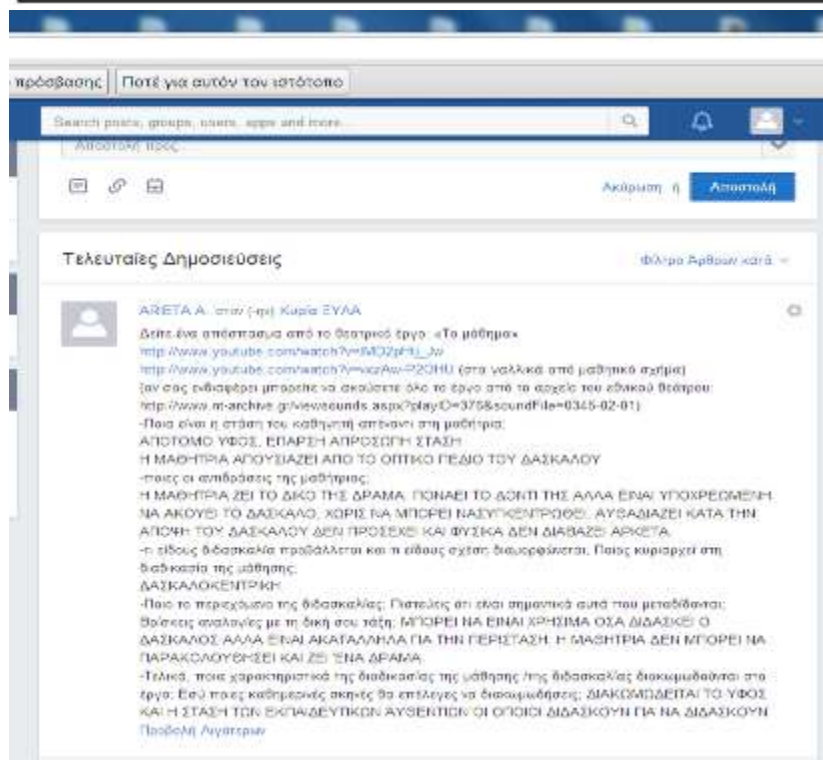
πρόσβασης | Ποτέ για αυτόν τον ιστότοπο

Search posts, groups, users, apps and more...

Αποστολή προς...

Ακύρωση ή Αποστολή

Τελευταίες Δημοσιεύσεις

Φίλτρο Άρθρων κατά

ARETA A. στον (-ην) Κυρία ΞΥΛΑ

Δείτε ένα απόσπασμα από το θεατρικό έργο: «Το μάθημα»
http://www.youtube.com/watch?v=MO2pHU_Jw
http://www.youtube.com/watch?v=xzAw-P2OHU (στα γαλλικά από μαθητικό σχήμα)
(αν σας ενδιαφέρει μπορείτε να ακούσετε όλο το έργο από το αρχείο του εθνικού θεάτρου: http://www.nt-archive.gr/viewsounds.aspx?playID=375&soundFile=0345-02-01)
-Ποια είναι η στάση του καθηγητή απέναντι στη μαθήτρια;
ΑΠΟΤΟΜΟ ΥΦΟΣ, ΕΠΑΡΣΗ ΑΠΡΟΣΩΠΗ ΣΤΑΣΗ
Η ΜΑΘΗΤΡΙΑ ΑΠΟΥΣΙΑΖΕΙ ΑΠΟ ΤΟ ΟΠΤΙΚΟ ΠΕΔΙΟ ΤΟΥ ΔΑΣΚΑΛΟΥ
-ποιες οι αντιδράσεις της μαθήτριας;
Η ΜΑΘΗΤΡΙΑ ΖΕΙ ΤΟ ΔΙΚΟ ΤΗΣ ΔΡΑΜΑ. ΠΟΝΑΕΙ ΤΟ ΔΟΝΤΙ ΤΗΣ ΑΛΛΑ ΕΙΝΑΙ ΥΠΟΧΡΕΩΜΕΝΗ ΝΑ ΑΚΟΥΕΙ ΤΟ ΔΑΣΚΑΛΟ, ΧΩΡΙΣ ΝΑ ΜΠΟΡΕΙ ΝΑ ΣΥΓΚΕΝΤΡΩΘΕΙ. ΑΥΘΑΔΙΑΖΕΙ ΚΑΤΑ ΤΗΝ ΑΠΟΨΗ ΤΟΥ ΔΑΣΚΑΛΟΥ ΔΕΝ ΠΡΟΣΕΧΕΙ ΚΑΙ ΦΥΣΙΚΑ ΔΕΝ ΔΙΑΒΑΖΕΙ ΑΡΚΕΤΑ.
-τι είδους διδασκαλία προβάλλεται και τι είδους σχέση διαμορφώνεται. Ποιος κυριαρχεί στη διαδικασία της μάθησης;
ΔΑΣΚΑΛΟΚΕΝΤΡΙΚΗ
-Ποιο το περιεχόμενο της διδασκαλίας; Πιστεύεις ότι είναι σημαντικά αυτά που μεταδίδονται; Βρίσκεις αναλογίες με τη δική σου τάξη; ΜΠΟΡΕΙ ΝΑ ΕΙΝΑΙ ΧΡΗΣΙΜΑ ΟΣΑ ΔΙΔΑΣΚΕΙ Ο ΔΑΣΚΑΛΟΣ ΑΛΛΑ ΕΙΝΑΙ ΑΚΑΤΑΛΛΗΛΑ ΓΙΑ ΤΗΝ ΠΕΡΙΣΤΑΣΗ. Η ΜΑΘΗΤΡΙΑ ΔΕΝ ΜΠΟΡΕΙ ΝΑ ΠΑΡΑΚΟΛΟΥΘΗΣΕΙ ΚΑΙ ΖΕΙ ΕΝΑ ΔΡΑΜΑ.
-Τελικά, ποια χαρακτηριστικά της διαδικασίας της μάθησης /της διδασκαλίας διακωμωδούνται στο έργο; Εσύ ποιες καθημερινές σκηνές θα επέλεγες να διακωμωδήσεις; ΔΙΑΚΩΜΩΔΕΙΤΑΙ ΤΟ ΥΦΟΣ ΚΑΙ Η ΣΤΑΣΗ ΤΩΝ ΕΚΠΑΙΔΕΥΤΙΚΩΝ ΑΥΘΕΝΤΙΩΝ ΟΙ ΟΠΟΙΟΙ ΔΙΔΑΣΚΟΥΝ ΓΙΑ ΝΑ ΔΙΔΑΣΚΟΥΝ
Προβολή Λιγότερων